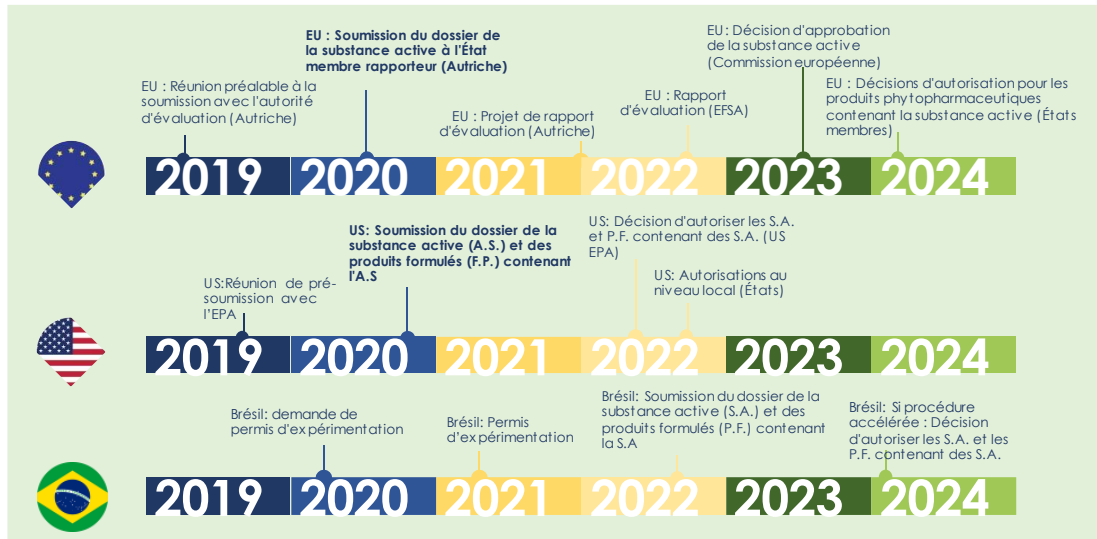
EU : Réunion préalable à la soumission avec l'autorité d'évaluation (Autriche)

EU : Soumission du dossier de la substance active à l'État membre rapporteur (Autriche)

EU : Projet de rapport d'évaluation (Autriche)

EU : Rapport d'évaluation (EFSA)

EU : Décision d'approbation de la substance active (Commission européenne)

EU : Décisions d'autorisation pour les produits phytopharmaceutiques contenant la substance active (États membres)

2019 2020 2021 2022 2023 2024

US:Réunion de pré-soumission avec l'EPA

US: Soumission du dossier de la substance active (A.S.) et des produits formulés (F.P.) contenant l'A.S

US: Décision d'autoriser les S.A. et P.F. contenant des S.A. (US EPA)

US: Autorisations au niveau local (États)

2019 2020 2021 2022 2023 2024

Brésil: demande de permis d'expérimentation

Brésil: Permis d'expérimentation

Brésil: Soumission du dossier de la substance active (S.A.) et des produits formulés (P.F.) contenant la S.A

Brésil: Si procédure accélérée : Décision d'autoriser les S.A. et les P.F. contenant des S.A.

2019 2020 2021 2022 2023 2024